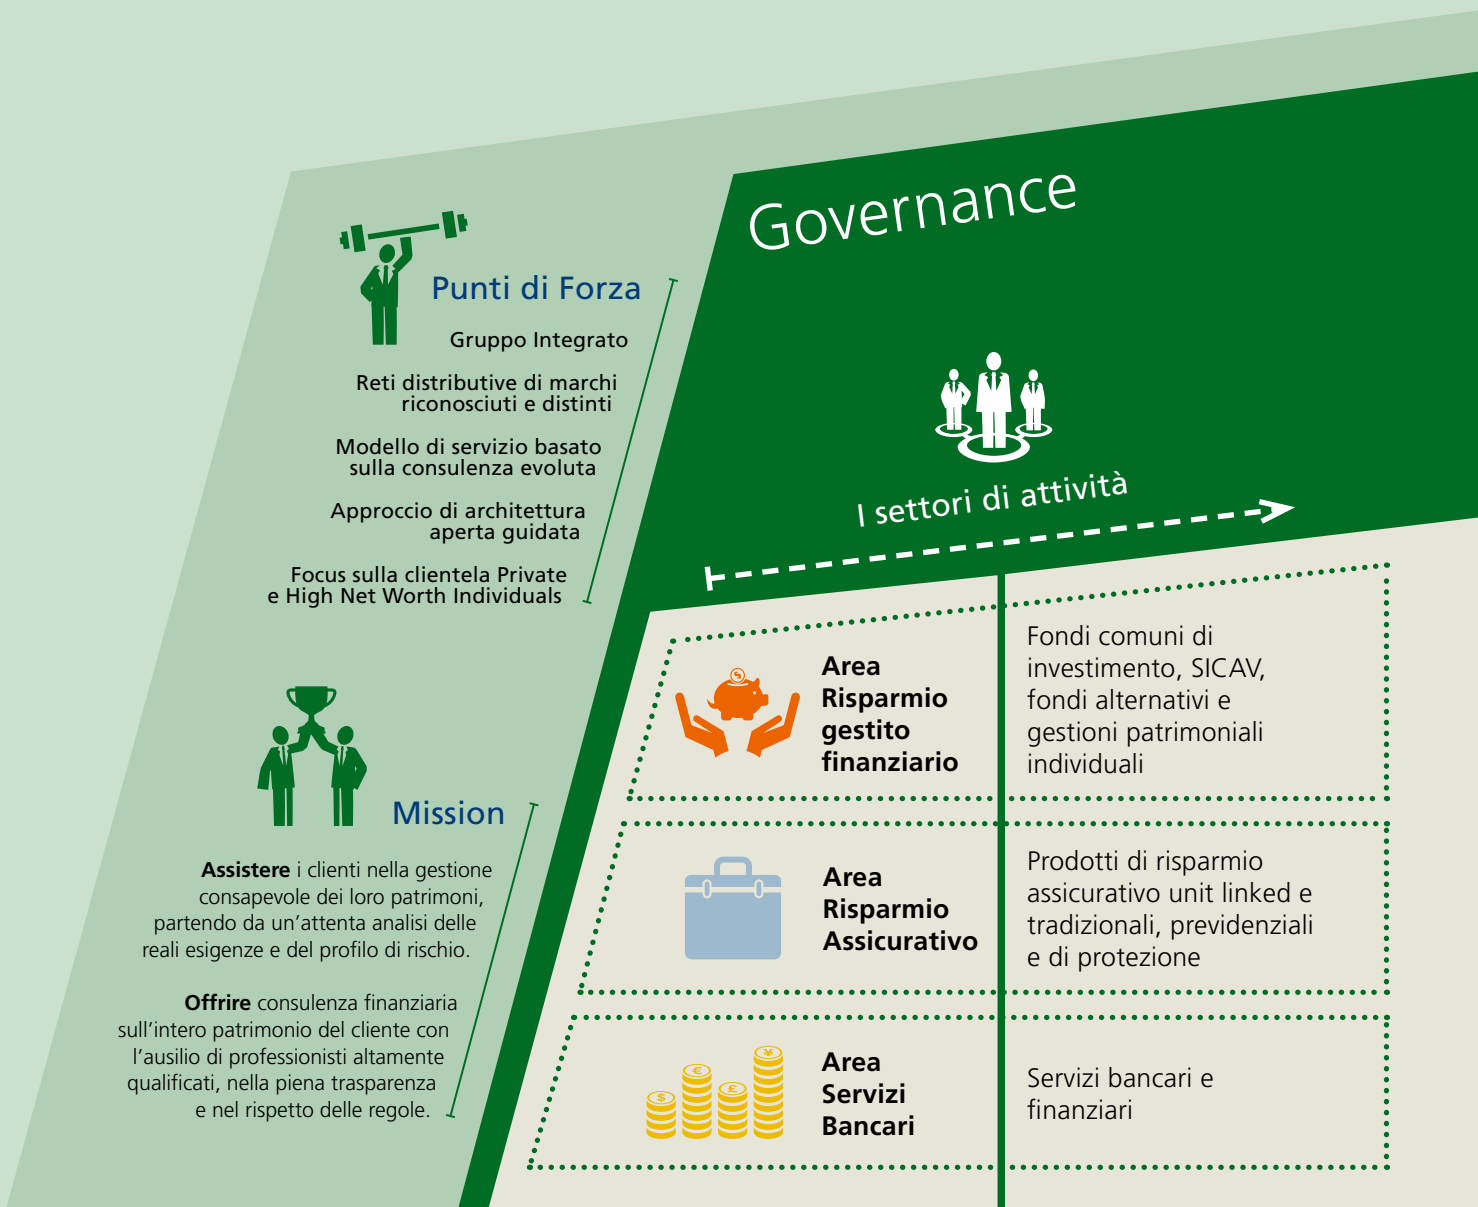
Punti di Forza

Gruppo Integrato

Reti distributive di marchi riconosciuti e distinti

Modello di servizio basato sulla consulenza evoluta

Approccio di architettura aperta guidata

Focus sulla clientela Private e High Net Worth Individuals

Mission

**Assistere** i clienti nella gestione consapevole dei loro patrimoni, partendo da un'attenta analisi delle reali esigenze e del profilo di rischio.

**Offrire** consulenza finanziaria sull'intero patrimonio del cliente con l'ausilio di professionisti altamente qualificati, nella piena trasparenza e nel rispetto delle regole.

Governance

I settori di attività

| Area Risparmio gestito finanziario | Fondi comuni di investimento, SICAV, fondi alternativi e gestioni patrimoniali individuali |
|---|---|
| Area Risparmio Assicurativo | Prodotti di risparmio assicurativo unit linked e tradizionali, previdenziali e di protezione |
| Area Servizi Bancari | Servizi bancari e finanziari |